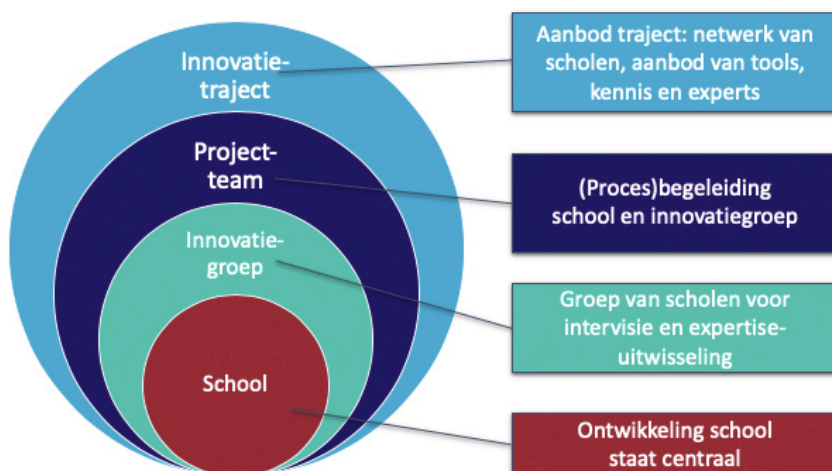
Innovatie-traject

Project-team

Innovatie-groep

School

Aanbod traject: netwerk van scholen, aanbod van tools, kennis en experts

(Proces)begeleiding school en innovatiegroep

Groep van scholen voor intervisie en expertise-uitwisseling

Ontwikkeling school staat centraal